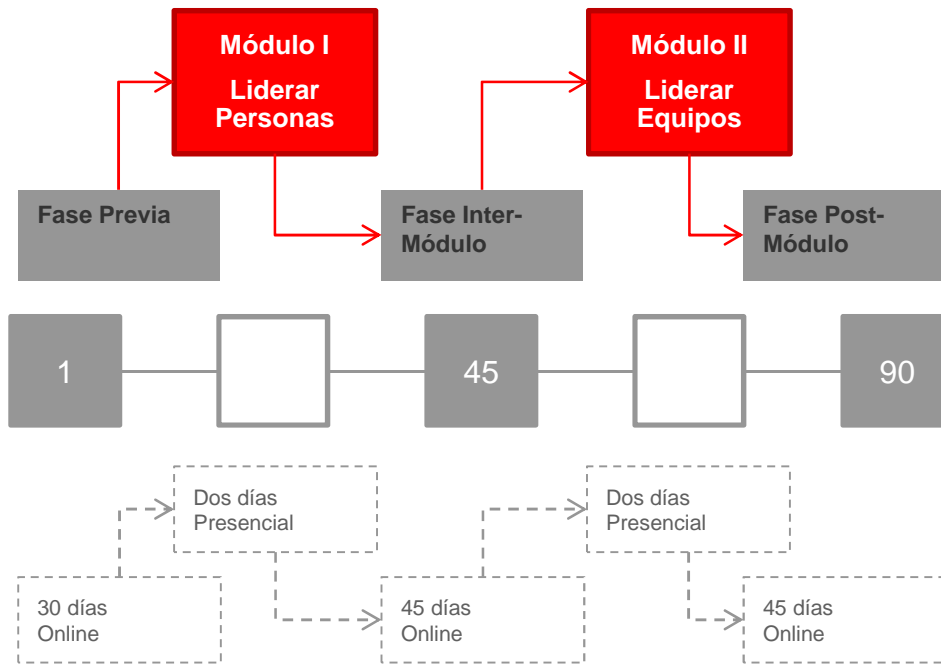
Módulo I

Liderar Personas

Módulo II

Liderar Equipos

Fase Previa

Fase Inter-Módulo

Fase Post-Módulo

1

45

90

Dos días Presencial

Dos días Presencial

30 días Online

45 días Online

45 días Online